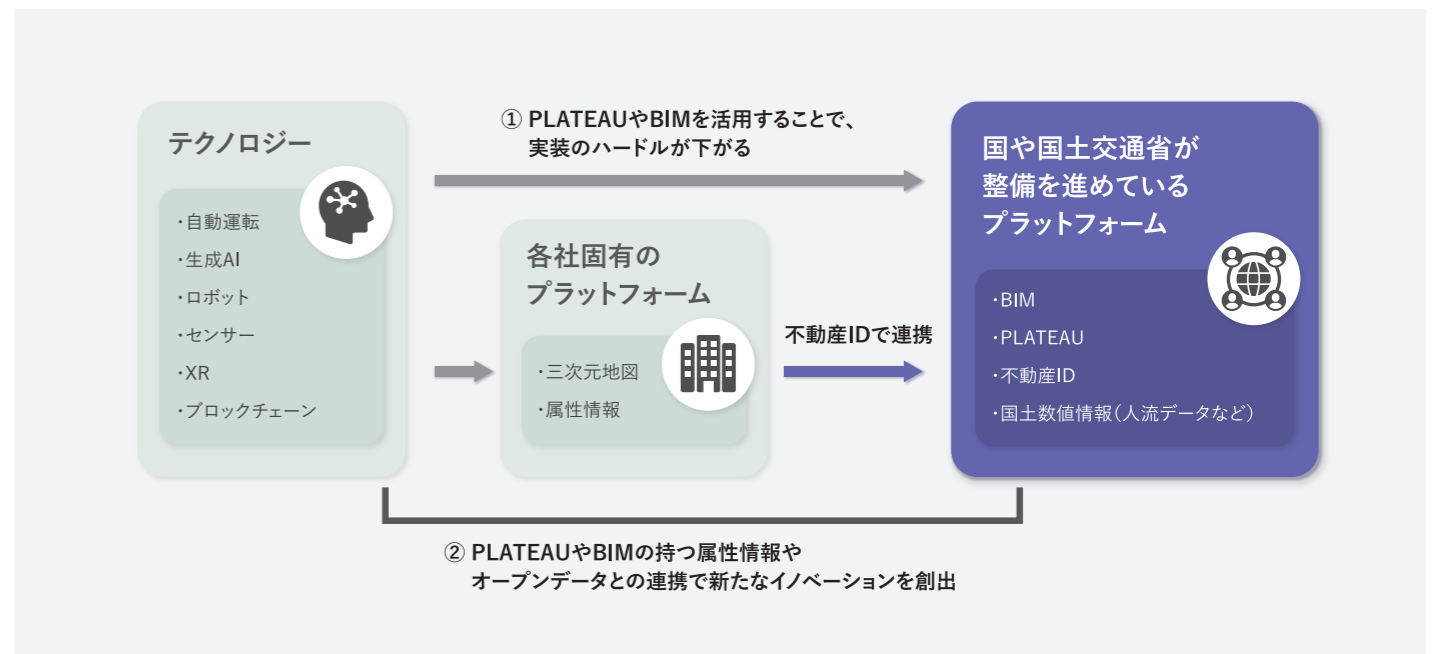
テクノロジー

・自動運転
・生成AI
・ロボット
・センサー
・XR
・ブロックチェーン

① PLATEAUやBIMを活用することで、実装のハードルが下がる

各社固有のプラットフォーム

・三次元地図
・属性情報

不動産IDで連携

国や国土交通省が整備を進めているプラットフォーム

・BIM
・PLATEAU
・不動産ID
・国土数値情報（人流データなど）

② PLATEAUやBIMの持つ属性情報やオープンデータとの連携で新たなイノベーションを創出